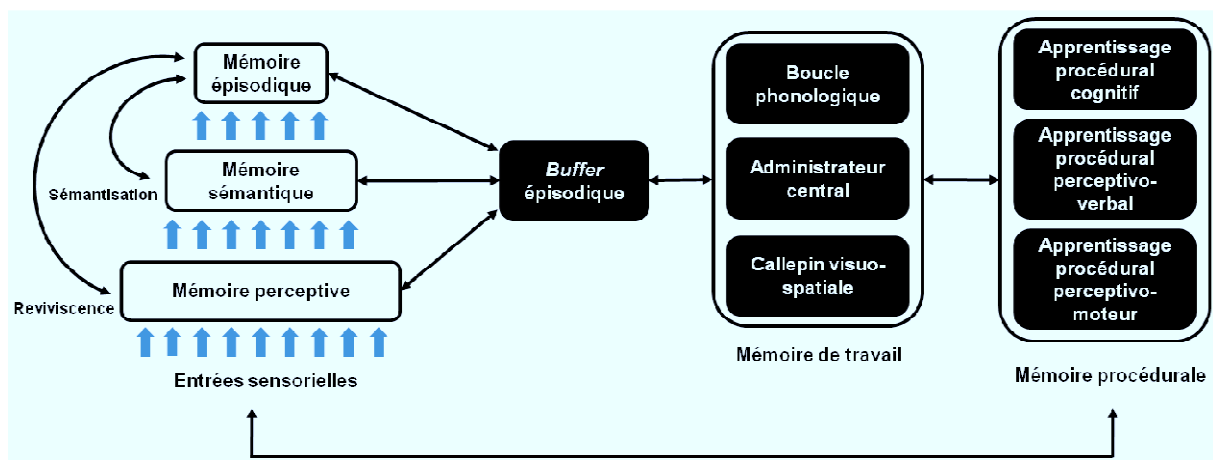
Mémoire épisodique

Mémoire sémantique

Sémantisation

Mémoire perceptive

Reviviscence

Entrées sensorielles

*Buffer* épisodique

Boucle phonologique

Administrateur central

Callepin visuo-spatiale

Mémoire de travail

Apprentissage procédural cognitif

Apprentissage procédural perceptivo-verbal

Apprentissage procédural perceptivo-moteur

Mémoire procédurale